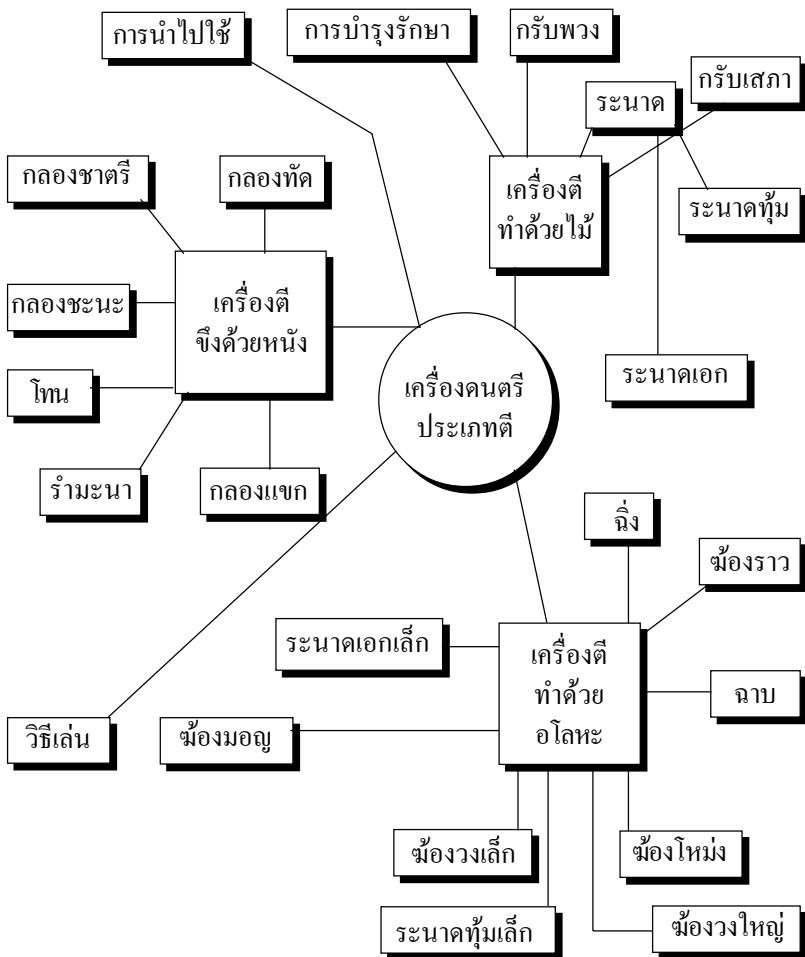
การนำไปใช้

การบำรุงรักษา

กรับพวง

ระนาด

กรับเสภา

เครื่องตี ทำด้วยไม้

ระนาดทุ้ม

กลองชาตรี

กลองทัด

กลองชะนะ

เครื่องตี ขึงด้วยหนัง

โทน

ระนาดเอก

เครื่องดนตรี ประเภทตี

รำมะนา

กลองแขก

ฉิ่ง

ฆ้องราว

ระนาดเอกเล็ก

เครื่องตี ทำด้วย อโลหะ

ฉาบ

วิธีเล่น

ฆ้องมอญ

ฆ้องวงเล็ก

ฆ้องโหม่ง

ระนาดทุ้มเล็ก

ฆ้องวงใหญ่